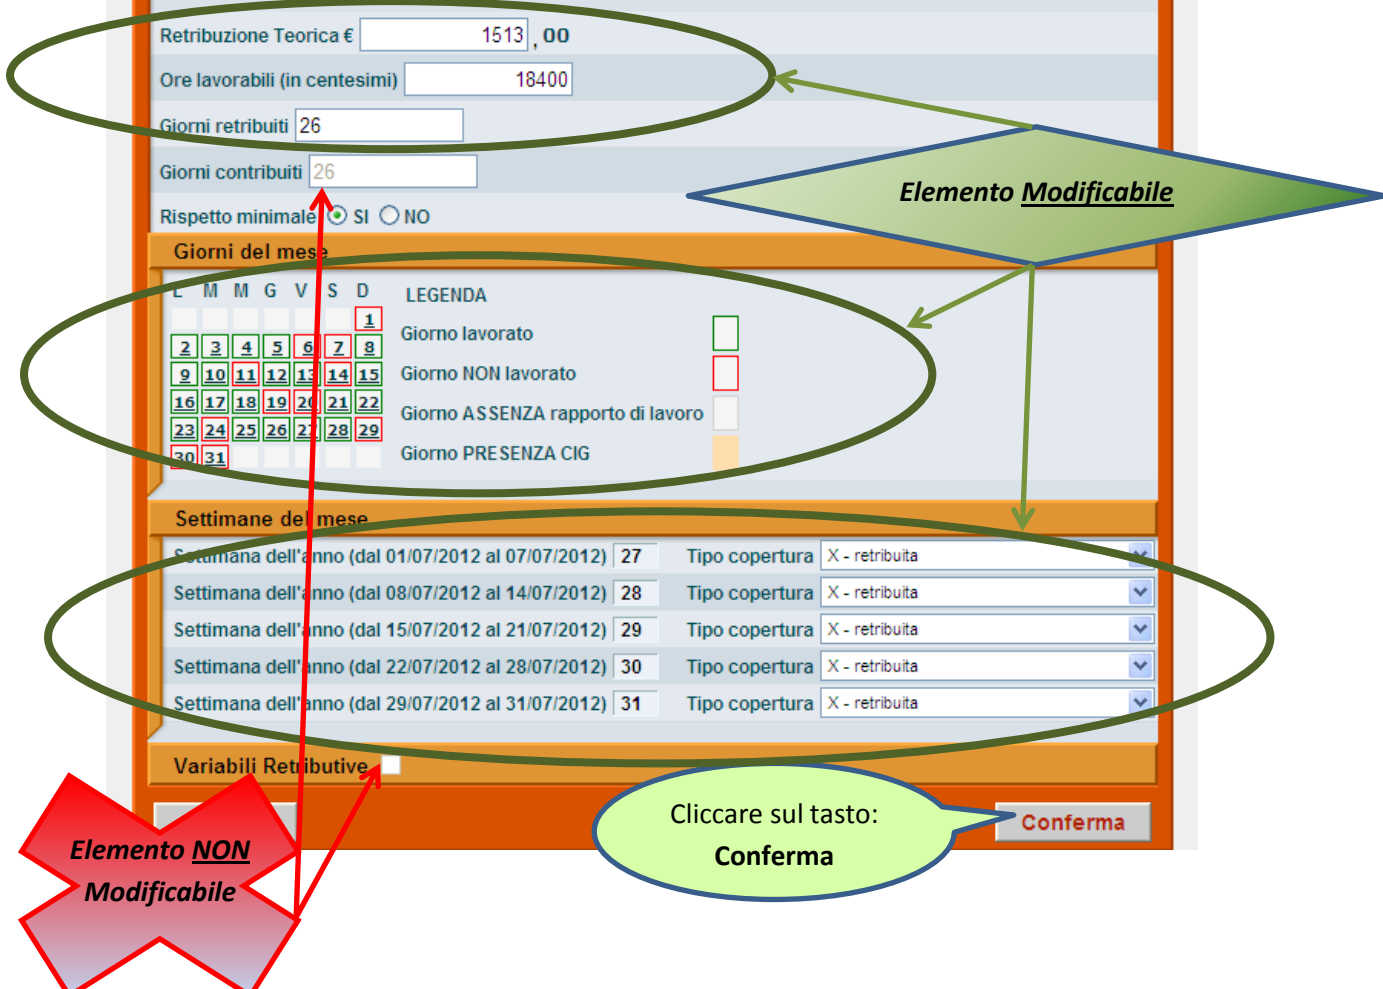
Retribuzione Teorica € 1513 , 00

Ore lavorabili (in centesimi) 18400

Giorni retribuiti 26

Giorni contribuiti 26

Rispetto minimale SI NO

Elemento Modificabile

Giorni del mese

| L | M | M | G | V | S | D |
|---|---|---|---|---|---|---|
| | | | | | | 1 |
| 2 | 3 | 4 | 5 | 6 | 7 | 8 |
| 9 | 10 | 11 | 12 | 13 | 14 | 15 |
| 16 | 17 | 18 | 19 | 20 | 21 | 22 |
| 23 | 24 | 25 | 26 | 27 | 28 | 29 |
| 30 | 31 | | | | | |

LEGENDA

Giorno lavorato

Giorno NON lavorato

Giorno ASSENZA rapporto di lavoro

Giorno PRESENZA CIG

Settimane del mese

| | | | |
|---|---|---|---|
| Settimana dell'anno (dal 01/07/2012 al 07/07/2012) | 27 | Tipo copertura | X - retribuita |
| Settimana dell'anno (dal 08/07/2012 al 14/07/2012) | 28 | Tipo copertura | X - retribuita |
| Settimana dell'anno (dal 15/07/2012 al 21/07/2012) | 29 | Tipo copertura | X - retribuita |
| Settimana dell'anno (dal 22/07/2012 al 28/07/2012) | 30 | Tipo copertura | X - retribuita |
| Settimana dell'anno (dal 29/07/2012 al 31/07/2012) | 31 | Tipo copertura | X - retribuita |

Variabili Retributive

Elemento NON Modificabile

Cliccare sul tasto: Conferma

Conferma